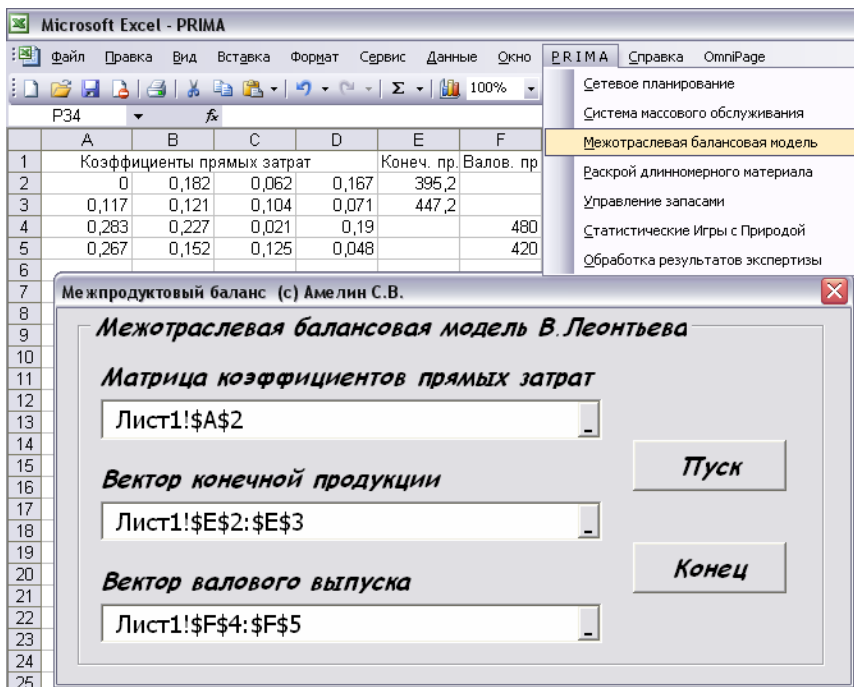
Microsoft Excel - PRIMA

Файл Правка Вид Вставка Формат Сервис Данные Окно PRIMA Справка OmniPage

100%

P34

Сетевое планирование
Система массового обслуживания
Межотраслевая балансовая модель
Раскрой длинномерного материала
Управление запасами
Статистические Игры с Природой
Обработка результатов экспертизы

| | A | B | C | D | E | F |
|---|---|---|---|---|---|---|
| 1 | Коэффициенты прямых затрат | | | | Конеч. пр. | Валов. пр |
| 2 | 0 | 0,182 | 0,062 | 0,167 | 395,2 | |
| 3 | 0,117 | 0,121 | 0,104 | 0,071 | 447,2 | |
| 4 | 0,283 | 0,227 | 0,021 | 0,19 | | 480 |
| 5 | 0,267 | 0,152 | 0,125 | 0,048 | | 420 |
| 6 | | | | | | |

7 8 9 10 11 12 13 14 15 16 17 18 19 20 21 22 23 24 25

Межпродуктовый баланс (с) Амелин С.В.

Межотраслевая балансовая модель В.Леонтьева

Матрица коэффициентов прямых затрат

Лист1!$A$2

Вектор конечной продукции

Лист1!$E$2:$E$3

Вектор валового выпуска

Лист1!$F$4:$F$5

Пуск

Конец